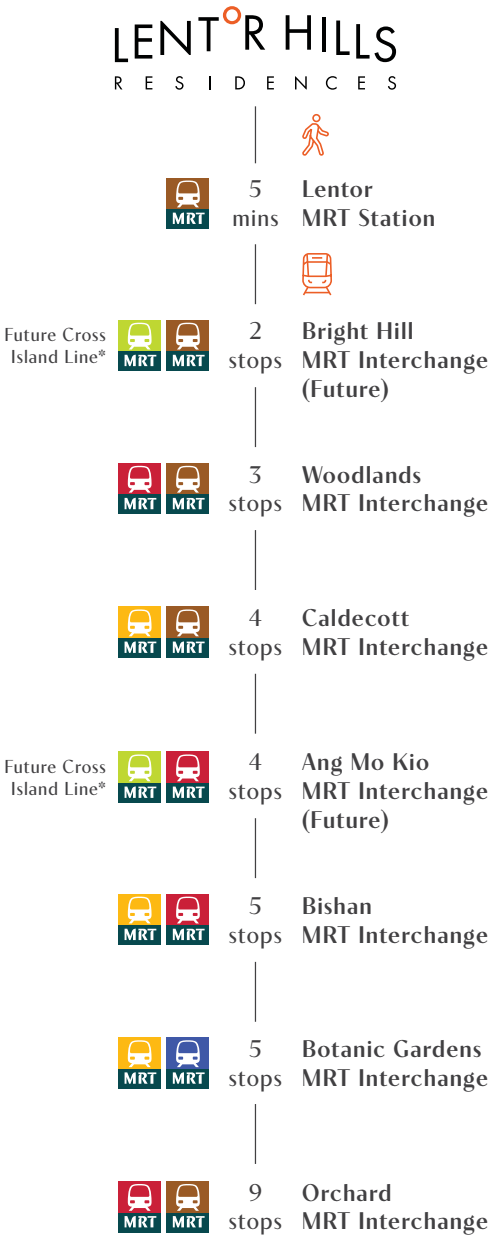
LENTOR HILLS
RESIDENCES

MRT 5 mins Lentor MRT Station

Future Cross Island Line* MRT MRT 2 stops Bright Hill MRT Interchange (Future)

MRT MRT 3 stops Woodlands MRT Interchange

MRT MRT 4 stops Caldecott MRT Interchange

Future Cross Island Line* MRT MRT 4 stops Ang Mo Kio MRT Interchange (Future)

MRT MRT 5 stops Bishan MRT Interchange

MRT MRT 5 stops Botanic Gardens MRT Interchange

MRT MRT 9 stops Orchard MRT Interchange